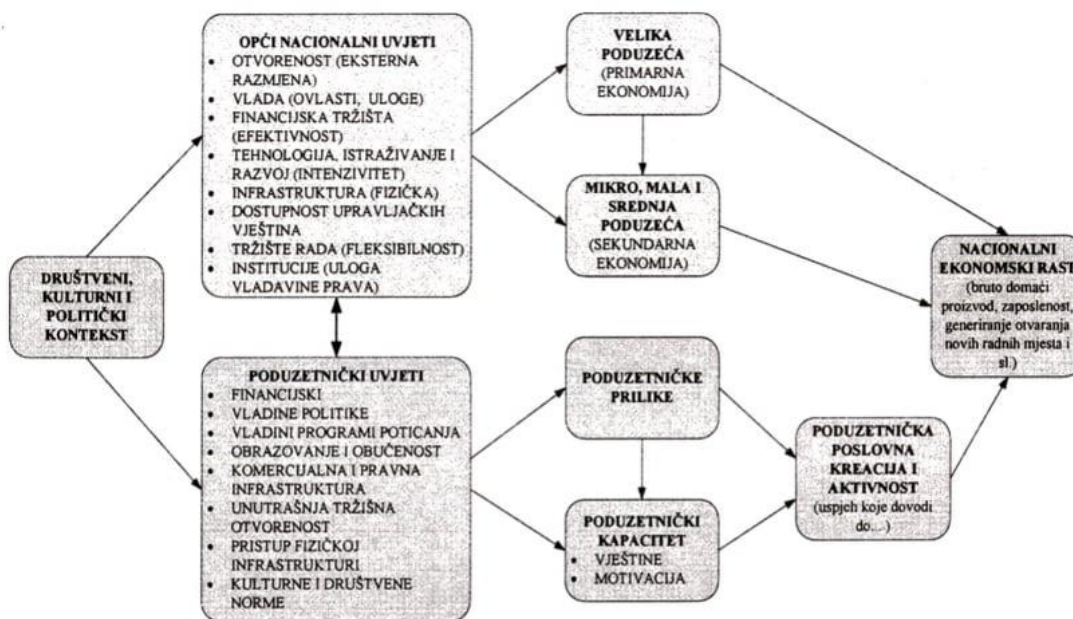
DRUŠTVENI, KULTURNI I POLITIČKI KONTEKST

OPĆI NACIONALNI UVJETI
• OTVORENOST (EKSTERNA RAZMJENA)
• VLADA (OVLASTI, ULOGE)
• FINANCIJSKA TRŽIŠTA (EFEKTIVNOST)
• TEHNOLOGIJA, ISTRAŽIVANJE I RAZVOJ (INTENZIVITET)
• INFRASTRUKTURA (FIZIČKA)
• DOSTUPNOST UPRAVLJAČKIH VJEŠTINA
• TRŽIŠTE RADA (FLEKSIBILNOST)
• INSTITUCIJE (ULOGA VLADAVINE PRAVA)

PODUZETNIČKI UVJETI
• FINANCIJSKI
• VLADINE POLITIKE
• VLADINI PROGRAMI POTICANJA
• OBRAZOVANJE I OBUČENOST
• KOMERCIJALNA I PRAVNA INFRASTRUKTURA
• UNUTRAŠNJA TRŽIŠNA OTVORENOST
• PRISTUP FIZIČKOJ INFRASTRUKTURI
• KULTURNE I DRUŠTVENE NORME

VELIKA PODUZEĆA (PRIMARNA EKONOMIJA)

MIKRO, MALA I SREDNJA PODUZEĆA (SEKUNDARNA EKONOMIJA)

PODUZETNIČKE PRILIKE

PODUZETNIČKI KAPACITET
• VJEŠTINE
• MOTIVACIJA

PODUZETNIČKA POSLOVNA KREACIJA I AKTIVNOST (uspjeh koje dovodi do...)

NACIONALNI EKONOMSKI RAST (bruto domaći proizvod, zaposlenost, generiranje otvaranja novih radnih mjesta i sl.)